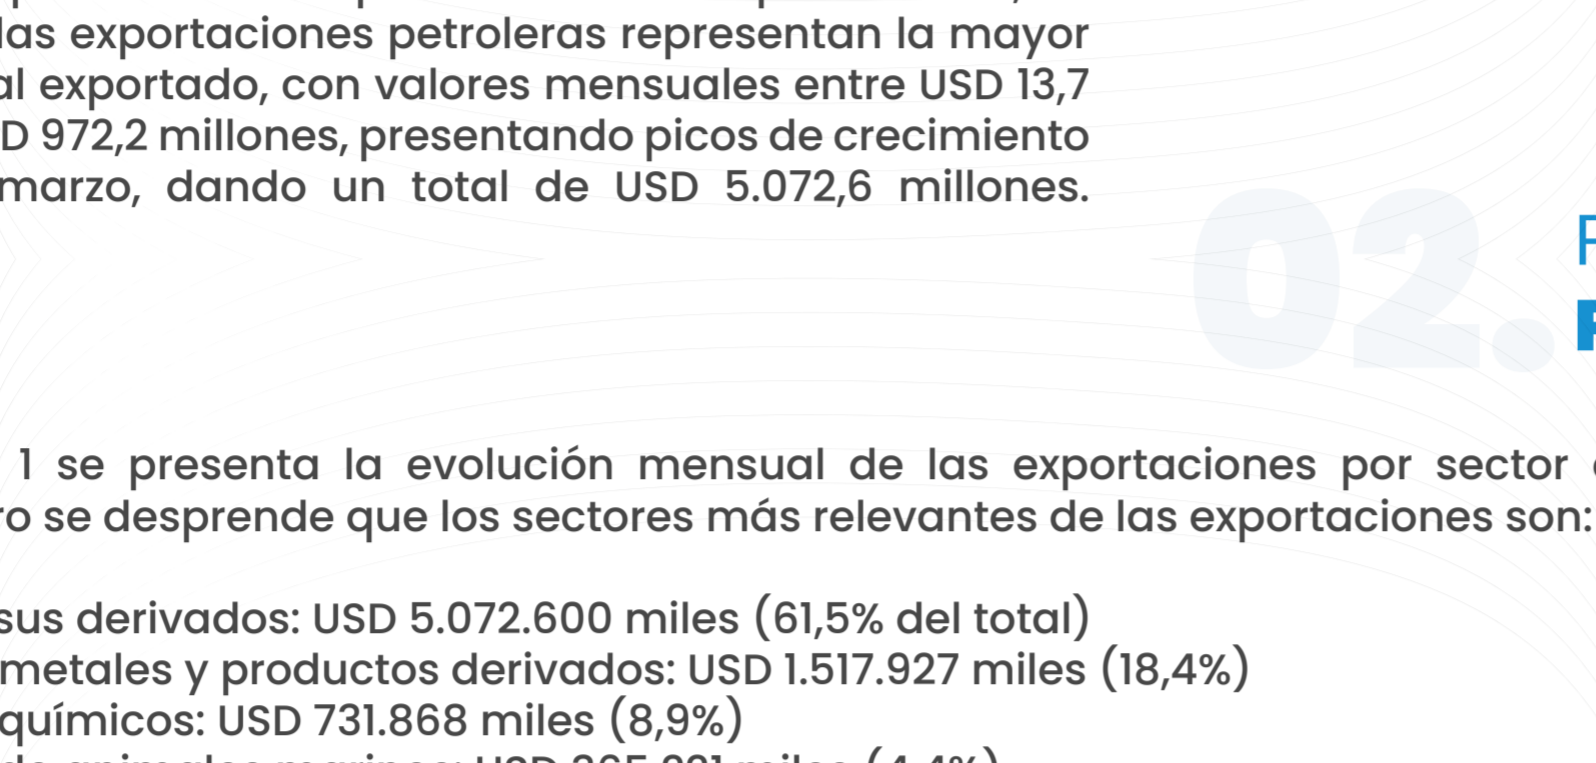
las exportaciones petroleras representan la mayor al exportado, con valores mensuales entre USD 13,7 D 972,2 millones, presentando picos de crecimiento marzo, dando un total de USD 5.072,6 millones.

02.

1 se presenta la evolución mensual de las exportaciones por sector o se desprende que los sectores más relevantes de las exportaciones son:

sus derivados: USD 5.072.600 miles (61,5% del total)
metales y productos derivados: USD 1.517.927 miles (18,4%)
químicos: USD 731.868 miles (8,9%)
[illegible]